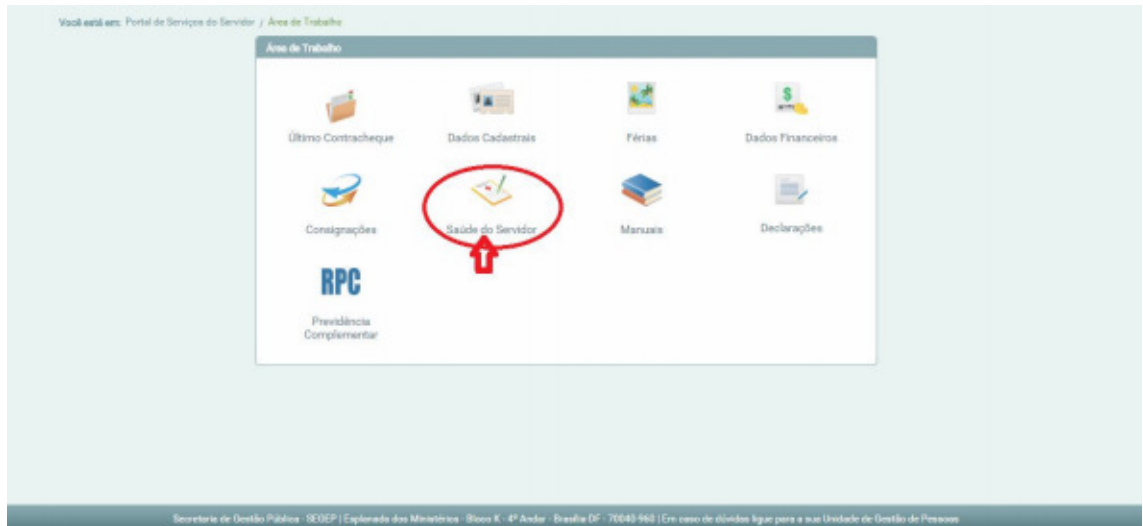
Você está em: Portal de Serviços do Servidor / Área de Trabalho

Área de Trabalho

Último Contracheque

Dados Cadastrais

Férias

Dados Financeiros

Consignações

Saúde do Servidor

Manuais

Declarações

RPC

Previdência Complementar

Secretaria de Gestão Pública - SEGEP | Esplanada dos Ministérios - Bloco K - 4º Andar - Brasília DF - 70040-960 | Em caso de dúvidas ligue para a sua Unidade de Gestão de Pessoas